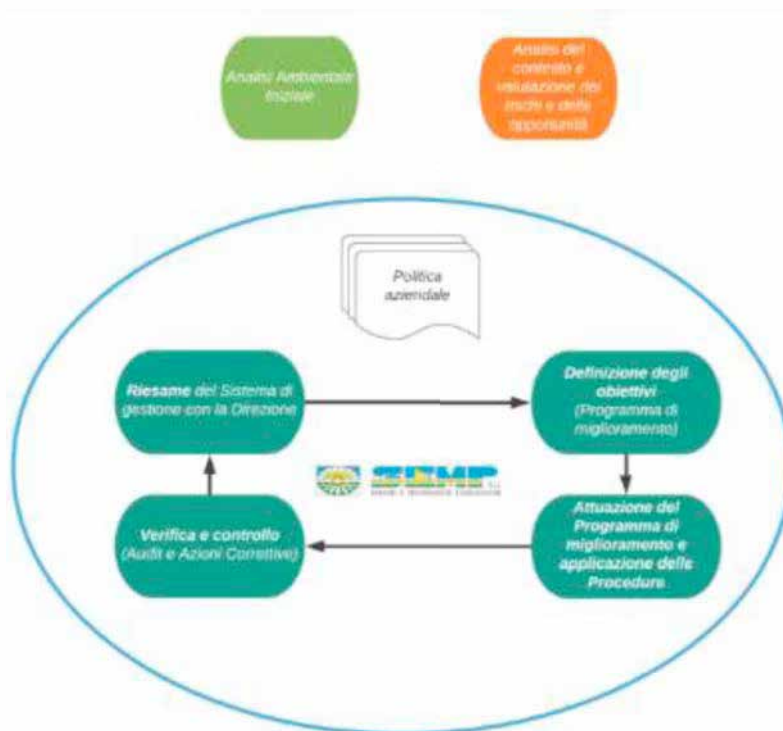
Analisi Ambientale Iniziale

Analisi del contesto e valutazione dei rischi e delle opportunità

Politica aziendale

Riesame del Sistema di gestione con la Direzione

Definizione degli obiettivi (Programma di miglioramento)

SIMP

Verifica e controllo (Audit e Azioni Correttive)

Attuazione del Programma di miglioramento e applicazione delle Procedure